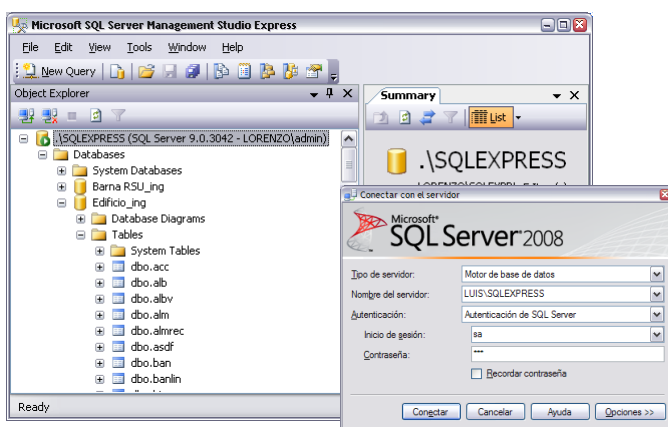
Microsoft SQL Server Management Studio Express
File Edit View Tools Window Help
New Query
Object Explorer
Summary
List
.\SQLEXPRESS (SQL Server 9.0.3042 - LORENZO\admin)
Databases
System Databases
Barna RSU_ing
Edificio_ing
Database Diagrams
Tables
System Tables
dbo.acc
dbo.alb
dbo.albv
dbo.alm
dbo.almrec
dbo.asdf
dbo.ban
dbo.banlin
.\SQLEXPRESS
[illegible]
Conectar con el servidor
Microsoft® SQL Server 2008
Tipo de servidor: Motor de base de datos
Nombre del servidor: LUIS\SQLEXPRESS
Autenticación: Autenticación de SQL Server
Inicio de sesión: sa
Contraseña: ***
Recordar contraseña
Conectar Cancelar Ayuda Opciones >>
Ready